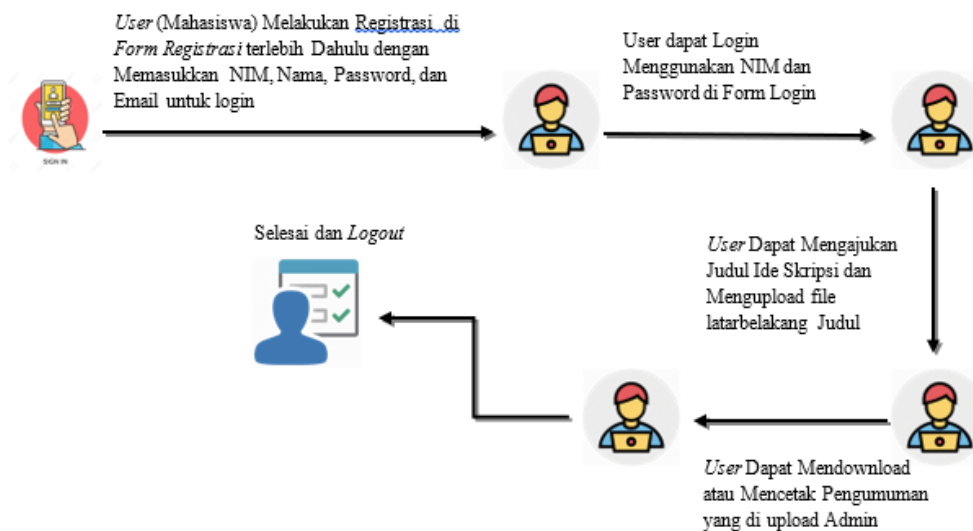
SIGN IN

*User* (Mahasiswa) Melakukan Registrasi di *Form Registrasi* terlebih Dahulu dengan Memasukkan NIM, Nama, Password, dan Email untuk login

User dapat Login Menggunakan NIM dan Password di Form Login

*User* Dapat Mengajukan Judul Ide Skripsi dan Mengupload file latarbelakang Judul

Selesai dan *Logout*

*User* Dapat Mendownload atau Mencetak Pengumuman yang di upload Admin